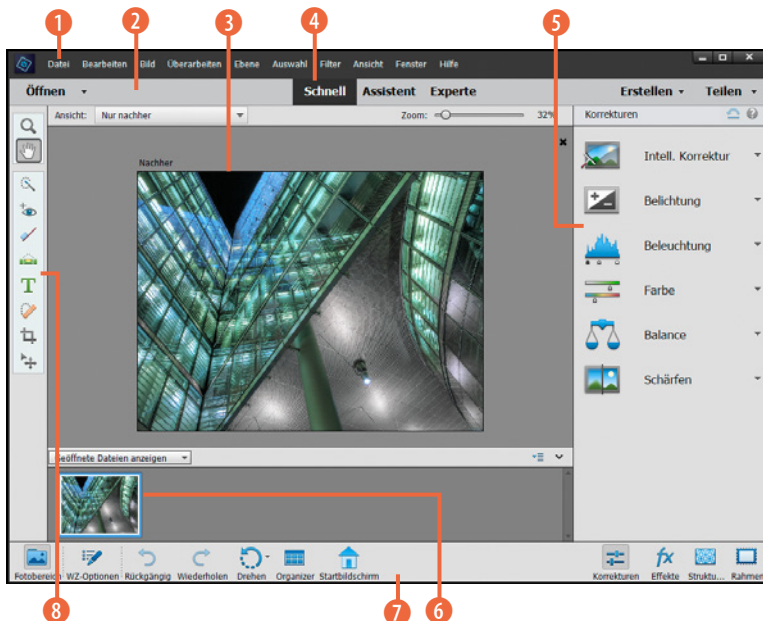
1 2 3 4 5

Datei Bearbeiten Bild Überarbeiten Ebene Auswahl Filter Ansicht Fenster Hilfe

Öffnen

Schnell Assistent Experte

Erstellen Teilen

Ansicht: Nur nachher

Zoom: 32%

Korrekturen

Nachher

Intell. Korrektur

Belichtung

Beleuchtung

Farbe

Balance

Schärfen

Geöffnete Dateien anzeigen

Fotobereich WZ-Optionen Rückgängig Wiederholen Drehen Organizer Startbildschirm

Korrekturen Effekte Struktu... Rahmen

8 7 6